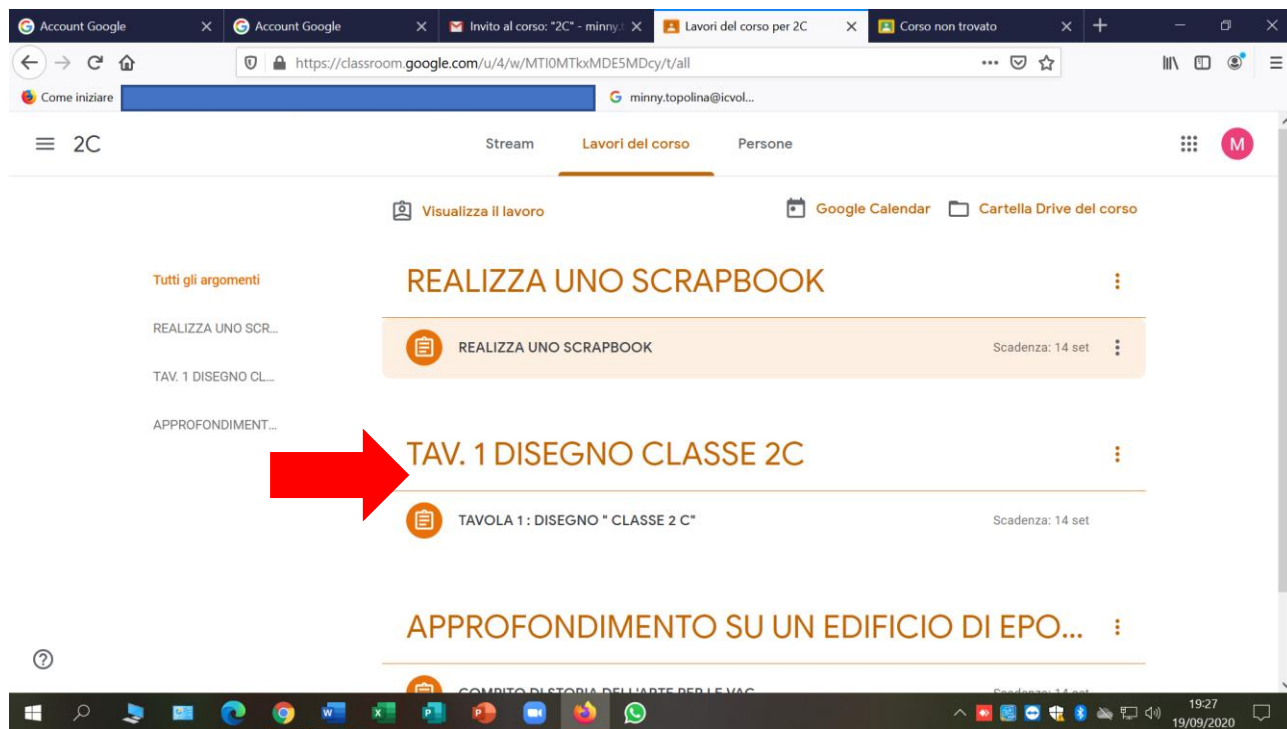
Account Google
Account Google
Invito al corso: "2C" - minny.t
Lavori del corso per 2C
Corso non trovato

https://classroom.google.com/u/4/w/MTI0MTkxMDE5MDcy/t/all

Come iniziare
minny.topolina@icvol...

2C
Stream
Lavori del corso
Persone
M

Visualizza il lavoro
Google Calendar
Cartella Drive del corso

Tutti gli argomenti
REALIZZA UNO SCR...
TAV. 1 DISEGNO CL...
APPROFONDIMENT...

REALIZZA UNO SCRAPBOOK

REALIZZA UNO SCRAPBOOK
Scadenza: 14 set

TAV. 1 DISEGNO CLASSE 2C

TAVOLA 1 : DISEGNO " CLASSE 2 C"
Scadenza: 14 set

APPROFONDIMENTO SU UN EDIFICIO DI EPO...

COMPITO DI STORIA DELL'ARTE PER LE VAC
Scadenza: 14 set

19:27
19/09/2020